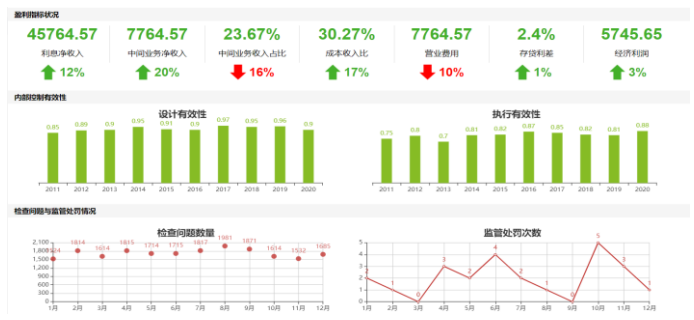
盈利指标状况

45764.57
利息净收入
12%

7764.57
中间业务净收入
20%

23.67%
中间业务收入占比
16%

30.27%
成本收入比
17%

7764.57
营业费用
10%

2.4%
存贷利差
1%

5745.65
经济利润
3%

内部控制有效性

设计有效性

| 2011 | 2012 | 2013 | 2014 | 2015 | 2016 | 2017 | 2018 | 2019 | 2020 |
|---|---|---|---|---|---|---|---|---|---|
| 0.85 | 0.89 | 0.9 | 0.95 | 0.91 | 0.9 | 0.97 | 0.95 | 0.96 | 0.9 |

执行有效性

| 2011 | 2012 | 2013 | 2014 | 2015 | 2016 | 2017 | 2018 | 2019 | 2020 |
|---|---|---|---|---|---|---|---|---|---|
| 0.75 | 0.8 | 0.7 | 0.81 | 0.82 | 0.87 | 0.85 | 0.82 | 0.81 | 0.88 |

检查问题与监管处罚情况

检查问题数量

2,100
1,800
1,500
1,200
900
600
300
0

| 1月 | 2月 | 3月 | 4月 | 5月 | 6月 | 7月 | 8月 | 9月 | 10月 | 11月 | 12月 |
|---|---|---|---|---|---|---|---|---|---|---|---|
| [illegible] | 1814 | 1614 | 1815 | 1714 | 1715 | 1817 | 1981 | 1871 | 1614 | 1532 | 1685 |

监管处罚次数

6
4
2
0

| 1月 | 2月 | 3月 | 4月 | 5月 | 6月 | 7月 | 8月 | 9月 | 10月 | 11月 | 12月 |
|---|---|---|---|---|---|---|---|---|---|---|---|
| 2 | 1 | 0 | 3 | 2 | 4 | 2 | 1 | 0 | 5 | 3 | 1 |